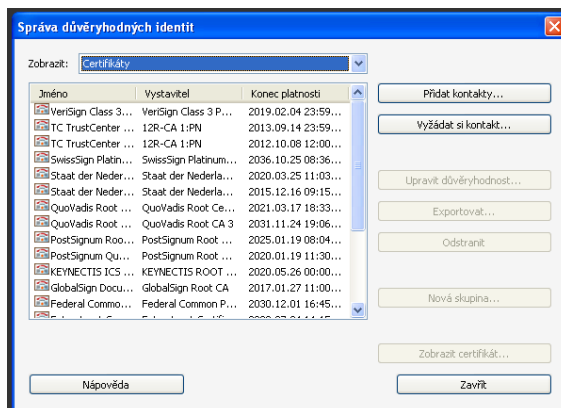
Správa důvěryhodných identit

Zobrazit: Certifikáty

| Jméno | Vystavitel | Konec platnosti |
|---|---|---|
| VeriSign Class 3... | VeriSign Class 3 P... | 2019.02.04 23:59... |
| TC TrustCenter ... | 12R-CA 1:PN | 2013.09.14 23:59... |
| TC TrustCenter ... | 12R-CA 1:PN | 2012.10.08 12:00... |
| SwissSign Platin... | SwissSign Platinum... | 2036.10.25 08:36... |
| Staat der Neder... | Staat der Nederla... | 2020.03.25 11:03... |
| Staat der Neder... | Staat der Nederla... | 2015.12.16 09:15... |
| QuoVadis Root ... | QuoVadis Root Ce... | 2021.03.17 18:33... |
| QuoVadis Root ... | QuoVadis Root CA 3 | 2031.11.24 19:06... |
| PostSignum Roo... | PostSignum Root ... | 2025.01.19 08:04... |
| PostSignum Qu... | PostSignum Root ... | 2020.01.19 11:30... |
| KEYNECTIS ICS ... | KEYNECTIS ROOT ... | 2020.05.26 00:00... |
| GlobalSign Docu... | GlobalSign Root CA | 2017.01.27 11:00... |
| Federal Commo... | Federal Common P... | 2030.12.01 16:45... |
| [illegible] | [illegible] | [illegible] |

Přidat kontakty...
Vyžádat si kontakt...
Upravit důvěryhodnost...
Exportovat...
Odstranit
Nová skupina...
Zobrazit certifikát...
Nápověda
Zavřít